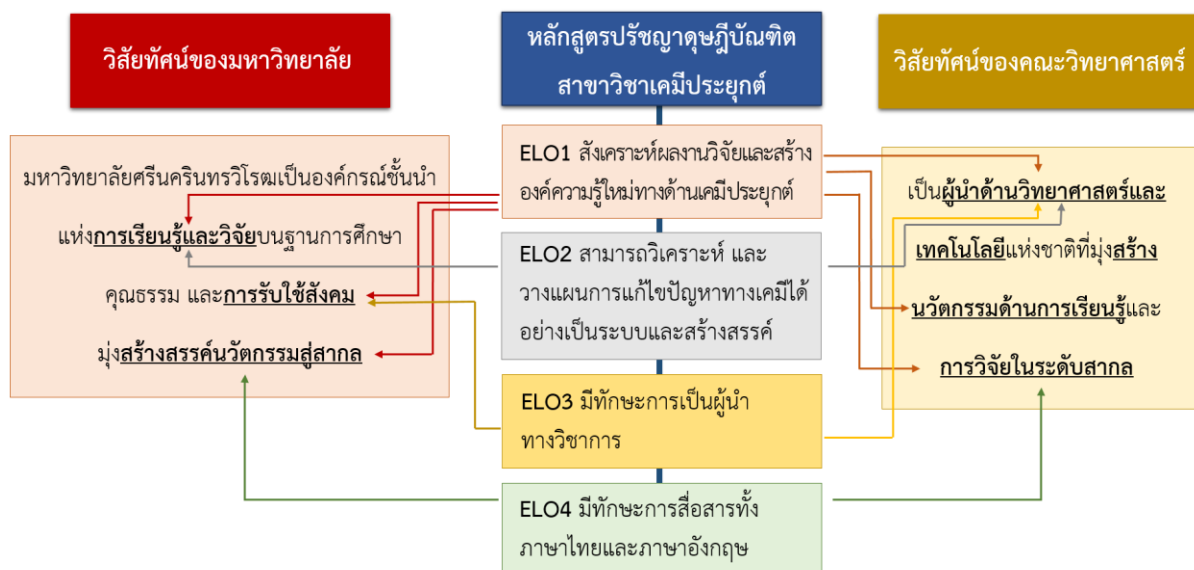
วิสัยทัศน์ของมหาวิทยาลัย

หลักสูตรปรัชญาดุษฎีบัณฑิต สาขาวิชาเคมีประยุกต์

วิสัยทัศน์ของคณะวิทยาศาสตร์

มหาวิทยาลัยศรีนครินทรวิโรฒเป็นองค์กรณ์ชั้นนำ แห่งการเรียนรู้และวิจัยบนฐานการศึกษา คุณธรรม และการรับใช้สังคม มุ่งสร้างสรรค์นวัตกรรมสู่สากล

ELO1 สังเคราะห์ผลงานวิจัยและสร้างองค์ความรู้ใหม่ทางด้านเคมีประยุกต์

ELO2 สามารถวิเคราะห์ และวางแผนการแก้ไขปัญหาทางเคมีได้อย่างเป็นระบบและสร้างสรรค์

ELO3 มีทักษะการเป็นผู้นำทางวิชาการ

ELO4 มีทักษะการสื่อสารทั้งภาษาไทยและภาษาอังกฤษ

เป็นผู้นำด้านวิทยาศาสตร์และเทคโนโลยีแห่งชาติที่มุ่งสร้างนวัตกรรมด้านการเรียนรู้และการวิจัยในระดับสากล